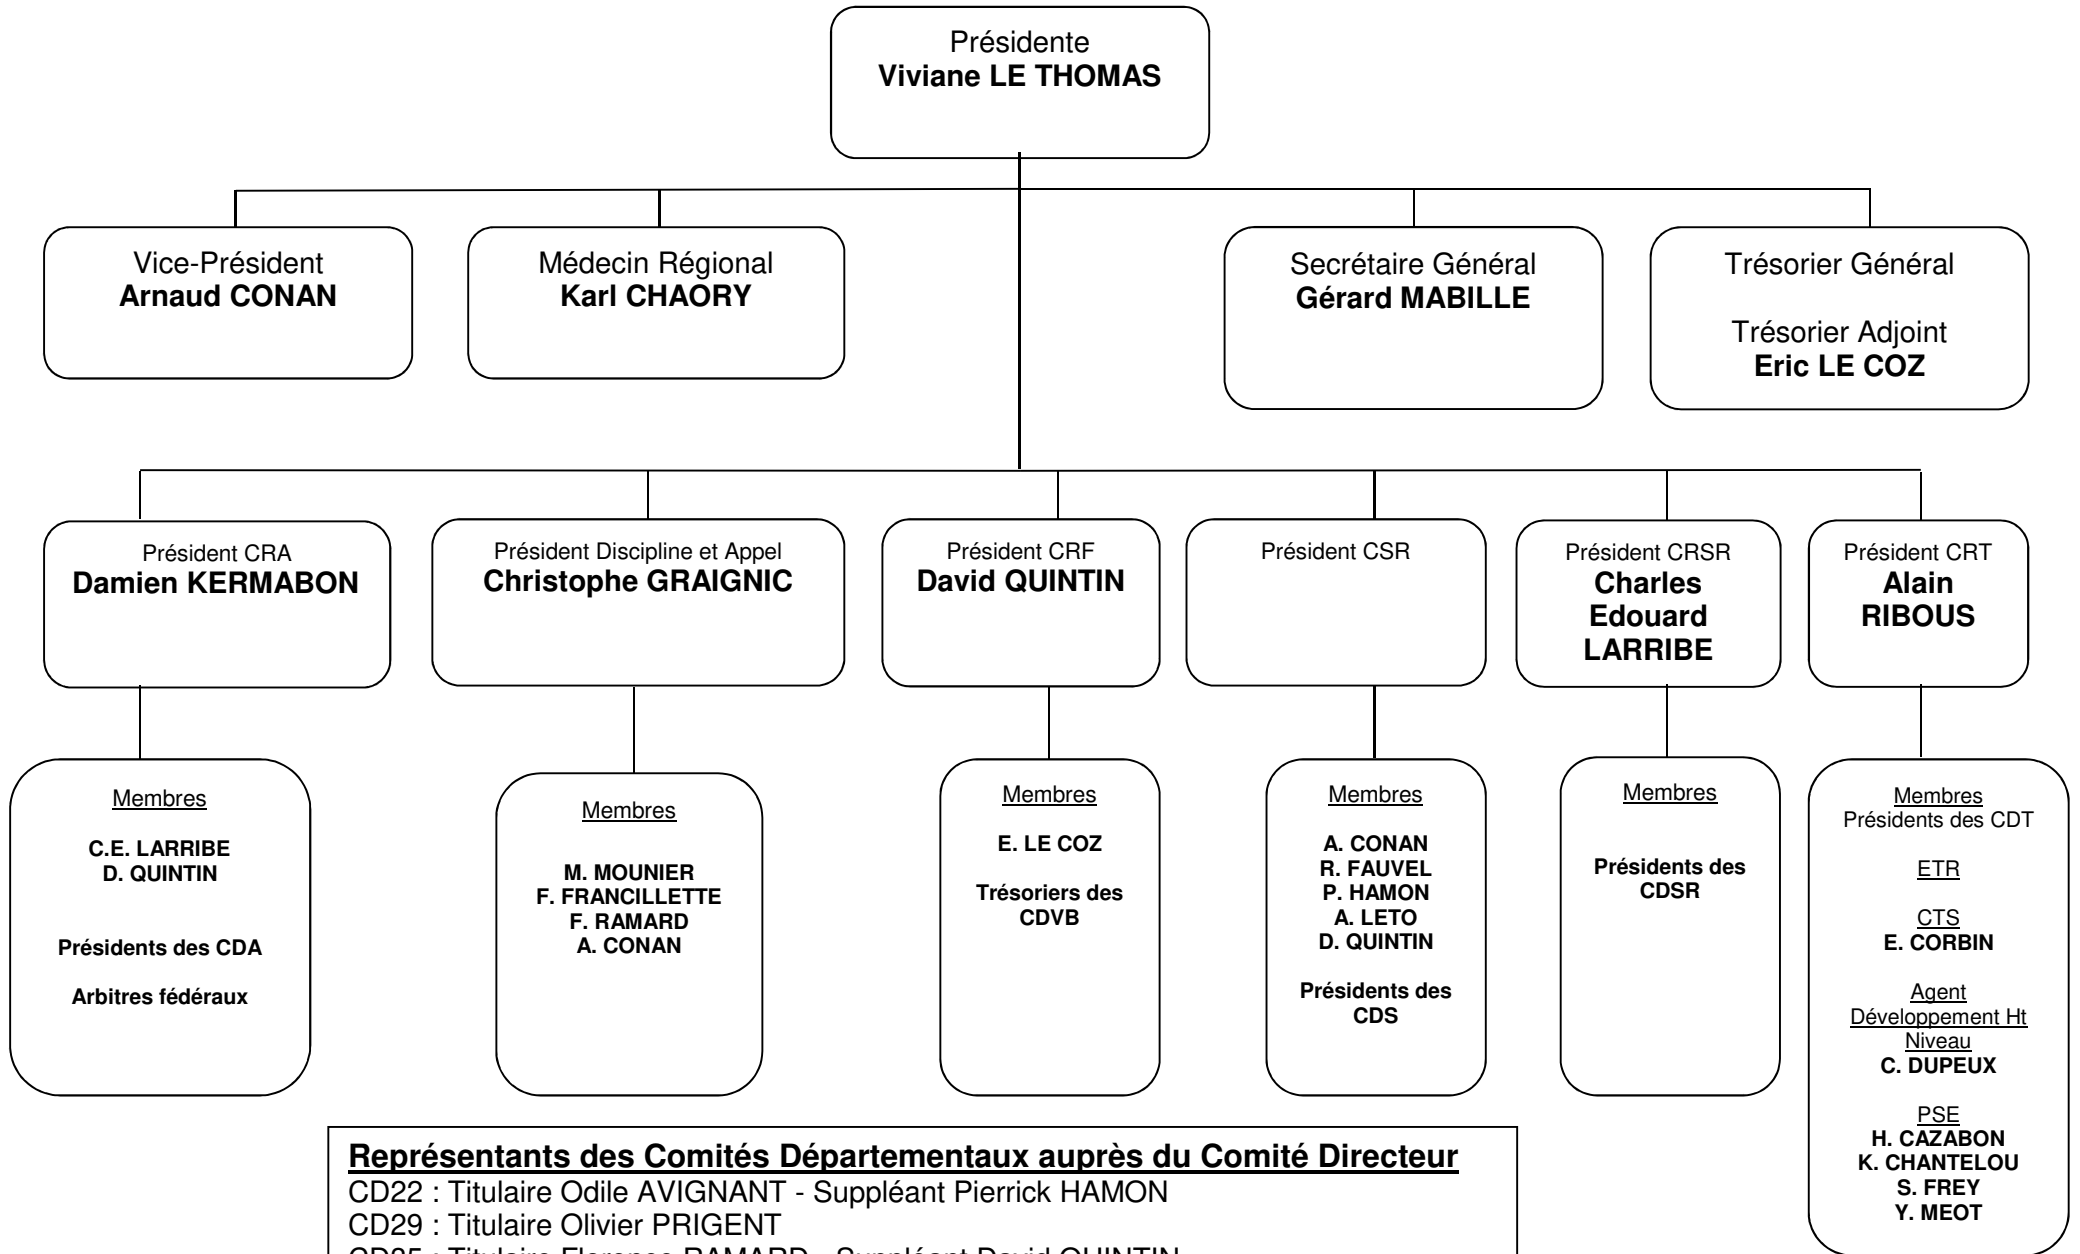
Présidente
**Viviane LE THOMAS**

Vice-Président
**Arnaud CONAN**

Médecin Régional
**Karl CHAORY**

Secrétaire Général
**Gérard MABILLE**

Trésorier Général

Trésorier Adjoint
**Eric LE COZ**

Président CRA
**Damien KERMABON**

Membres

**C.E. LARRIBE**
**D. QUINTIN**

**Présidents des CDA**

**Arbitres fédéraux**

Président Discipline et Appel
**Christophe GRAIGNIC**

Membres

**M. MOUNIER**
**F. FRANCILLETTE**
**F. RAMARD**
**A. CONAN**

Président CRF
**David QUINTIN**

Membres

**E. LE COZ**

**Trésoriers des CDVB**

Président CSR

Membres

**A. CONAN**
**R. FAUVEL**
**P. HAMON**
**A. LETO**
**D. QUINTIN**

**Présidents des CDS**

Président CRSR
**Charles Edouard LARRIBE**

Membres

**Présidents des CDSR**

Président CRT
**Alain RIBOUS**

Membres
Présidents des CDT

ETR

CTS
**E. CORBIN**

Agent Développement Ht Niveau
**C. DUPEUX**

PSE
**H. CAZABON**
**K. CHANTELOU**
**S. FREY**
**Y. MEOT**

**Représentants des Comités Départementaux auprès du Comité Directeur**
CD22 : Titulaire Odile AVIGNANT - Suppléant Pierrick HAMON
CD29 : Titulaire Olivier PRIGENT
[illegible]